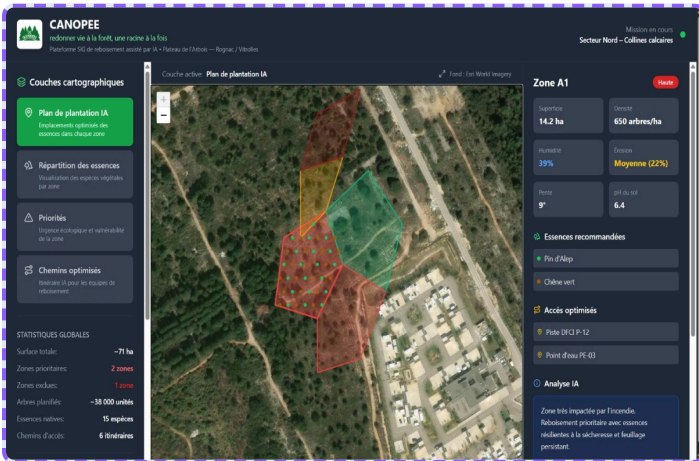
CANOPEE
redonner vie à la forêt, une racine à la fois
Plateforme SIG de reboisement assisté par IA • Plateau de l'Arbois — Rognac / Vitrolles

Mission en cours
Secteur Nord – Collines calcaires

Couches cartographiques

Plan de plantation IA
Emplacements optimisés des essences dans chaque zone

Répartition des essences
Visualisation des espèces végétales par zone

Priorités
Urgence écologique et vulnérabilité de la zone

Chemins optimisés
Itinéraire IA pour les équipes de reboisement

STATISTIQUES GLOBALES
Surface totale: ~71 ha
Zones prioritaires: 2 zones
Zones exclues: 1 zone
Arbres planifiés: ~38 000 unités
Essences natives: 15 espèces
Chemins d'accès: 6 itinéraires

Couche active : Plan de plantation IA
Fond : Esri World Imagery
+
−

Zone A1
Haute
Superficie
14.2 ha
Densité
650 arbres/ha
Humidité
39%
Érosion
Moyenne (22%)
Pente
9°
pH du sol
6.4

Essences recommandées
Pin d'Alep
Chêne vert

Accès optimisés
Piste DFCI P-12
Point d'eau PE-03

Analyse IA
Zone très impactée par l'incendie. Reboisement prioritaire avec essences résilientes à la sécheresse et feuillage persistant.